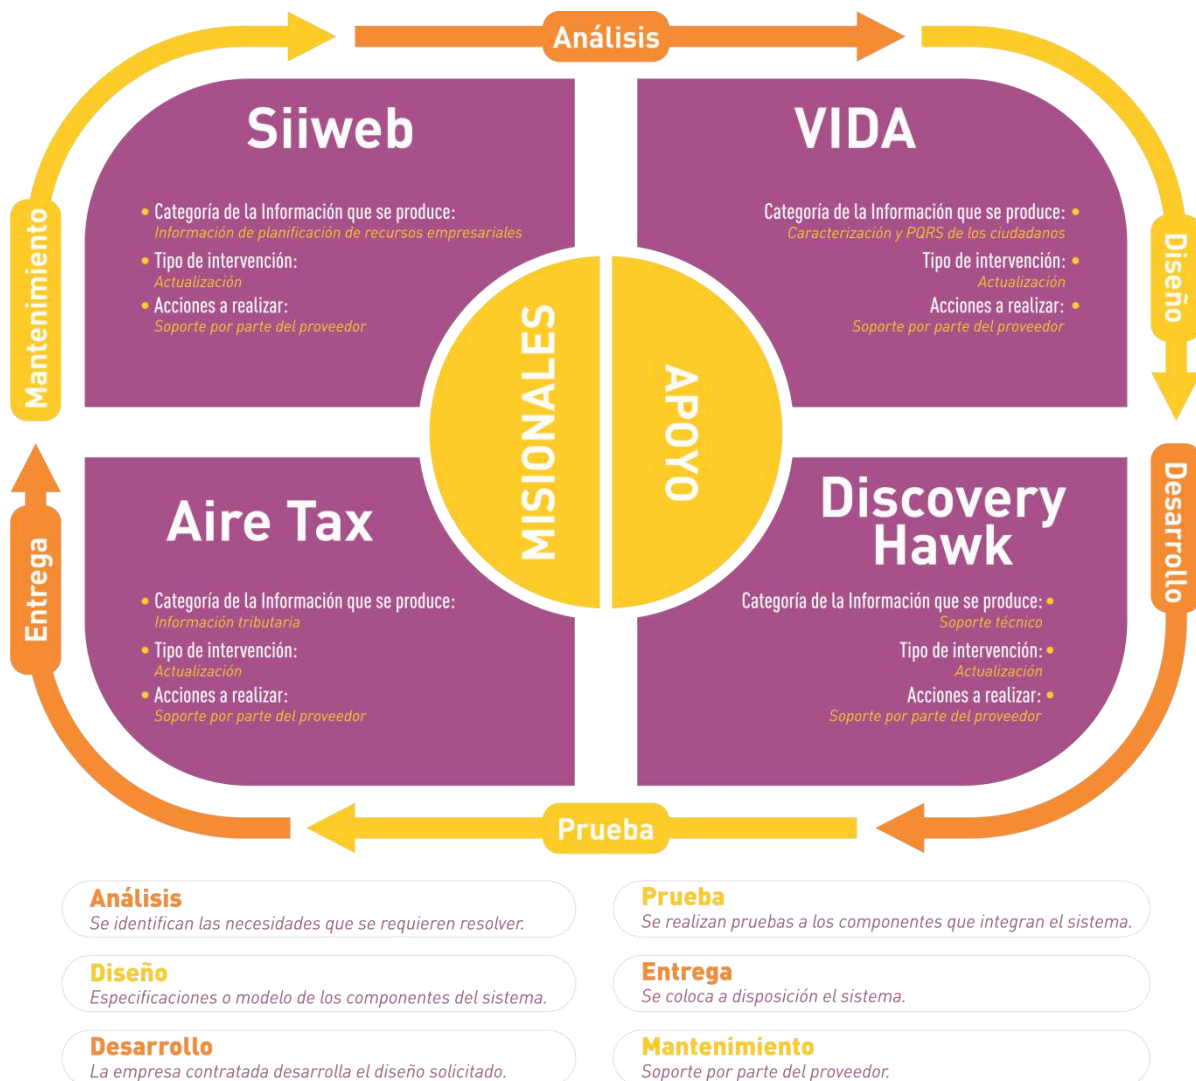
Análisis

Mantenimiento

Diseño

Desarrollo

Entrega

Prueba

Siiweb

• Categoría de la Información que se produce:
Información de planificación de recursos empresariales
• Tipo de intervención:
Actualización
• Acciones a realizar:
Soporte por parte del proveedor

VIDA

Categoría de la Información que se produce: •
Caracterización y PQRS de los ciudadanos
Tipo de intervención: •
Actualización
Acciones a realizar: •
Soporte por parte del proveedor

MISIONALES

APOYO

Aire Tax

• Categoría de la Información que se produce:
Información tributaria
• Tipo de intervención:
Actualización
• Acciones a realizar:
Soporte por parte del proveedor

Discovery Hawk

Categoría de la Información que se produce: •
Soporte técnico
Tipo de intervención: •
Actualización
Acciones a realizar: •
Soporte por parte del proveedor

Análisis
Se identifican las necesidades que se requieren resolver.

Diseño
Especificaciones o modelo de los componentes del sistema.

Desarrollo
La empresa contratada desarrolla el diseño solicitado.

Prueba
Se realizan pruebas a los componentes que integran el sistema.

Entrega
Se coloca a disposición el sistema.

Mantenimiento
Soporte por parte del proveedor.